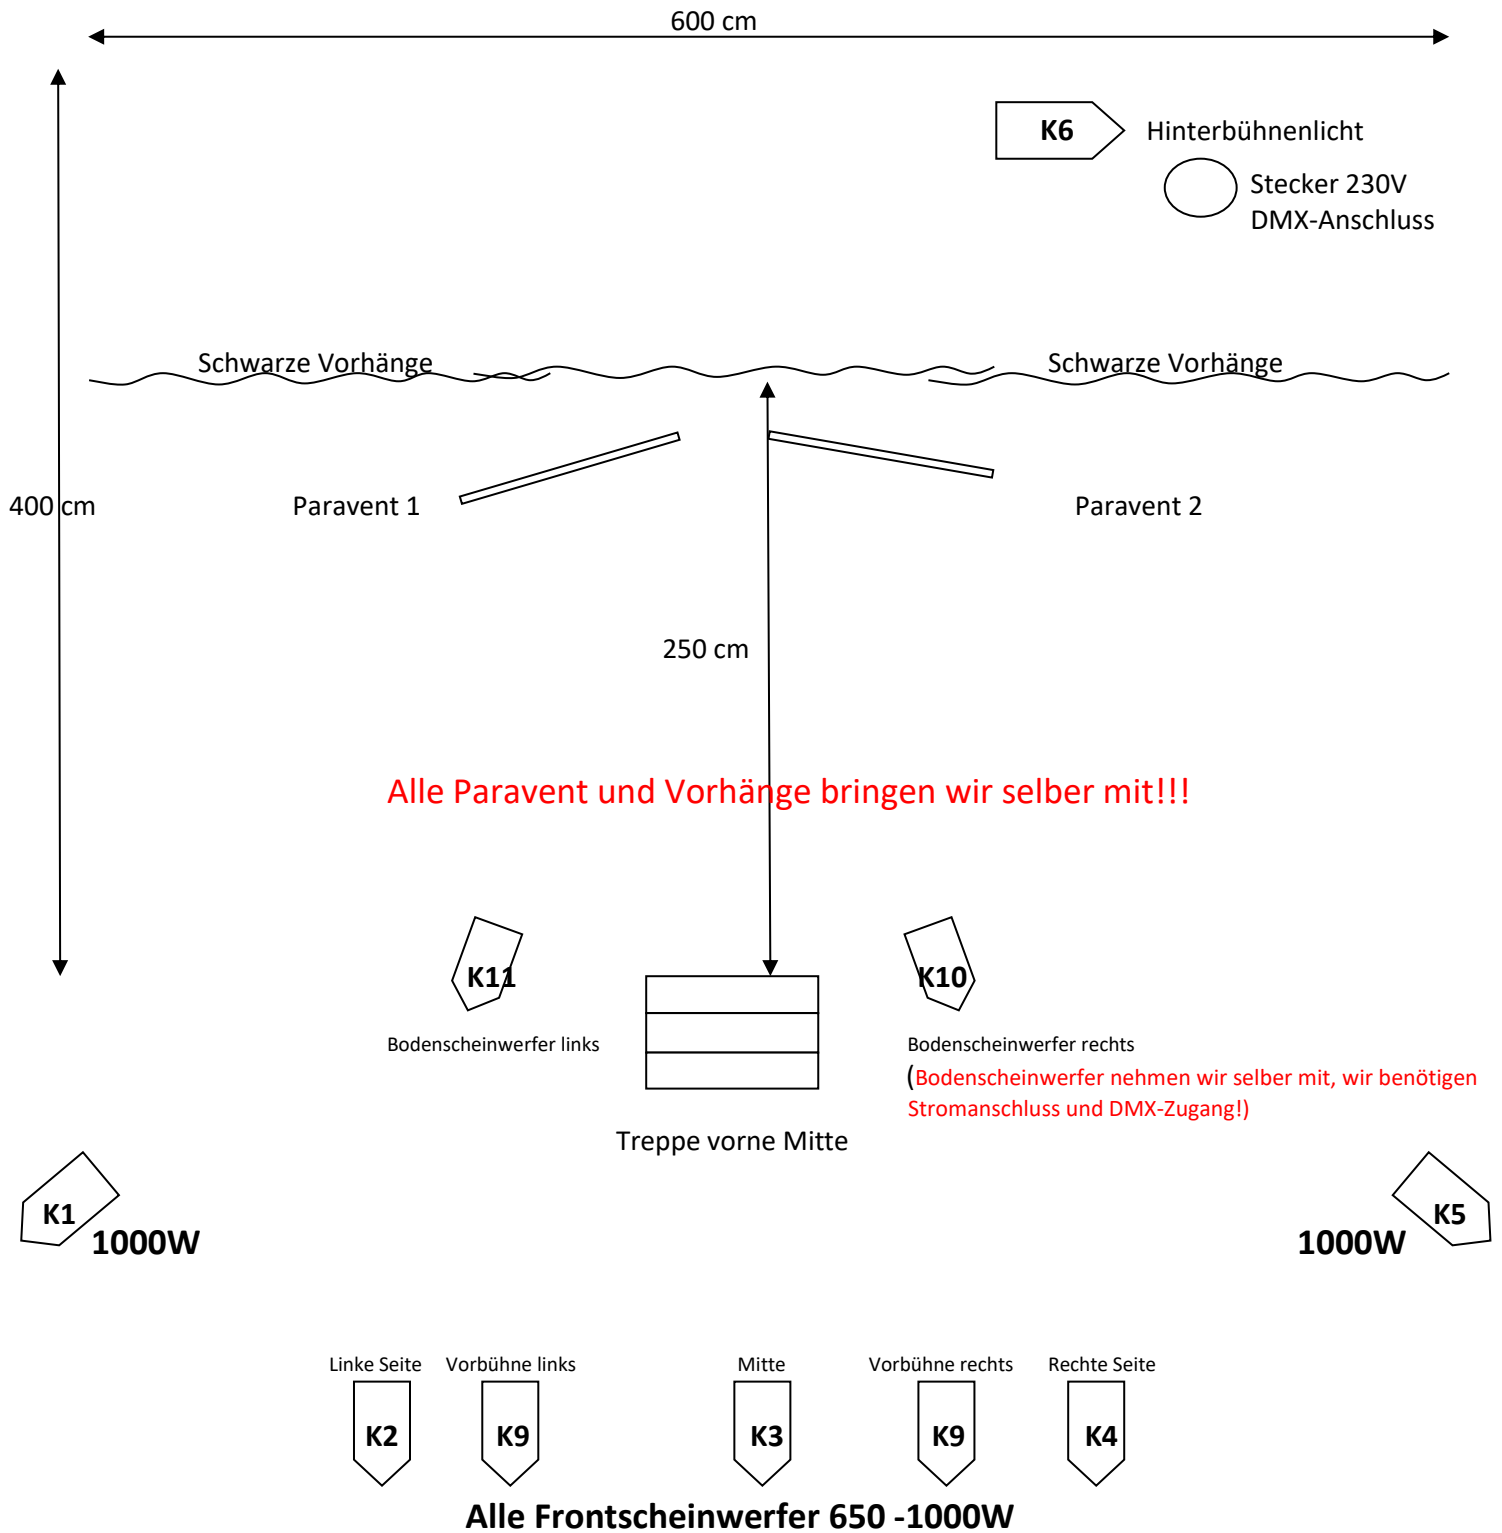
600 cm

K6 Hinterbühnenlicht

Stecker 230V
DMX-Anschluss

Schwarze Vorhänge

Schwarze Vorhänge

400 cm

Paravent 1

Paravent 2

250 cm

Alle Paravent und Vorhänge bringen wir selber mit!!!

K11

Bodenscheinwerfer links

K10

Bodenscheinwerfer rechts
(Bodenscheinwerfer nehmen wir selber mit, wir benötigen Stromanschluss und DMX-Zugang!)

Treppe vorne Mitte

K1
1000W

K5
1000W

Linke Seite
K2

Vorbühne links
K9

Mitte
K3

Vorbühne rechts
K9

Rechte Seite
K4

Alle Frontscheinwerfer 650 -1000W